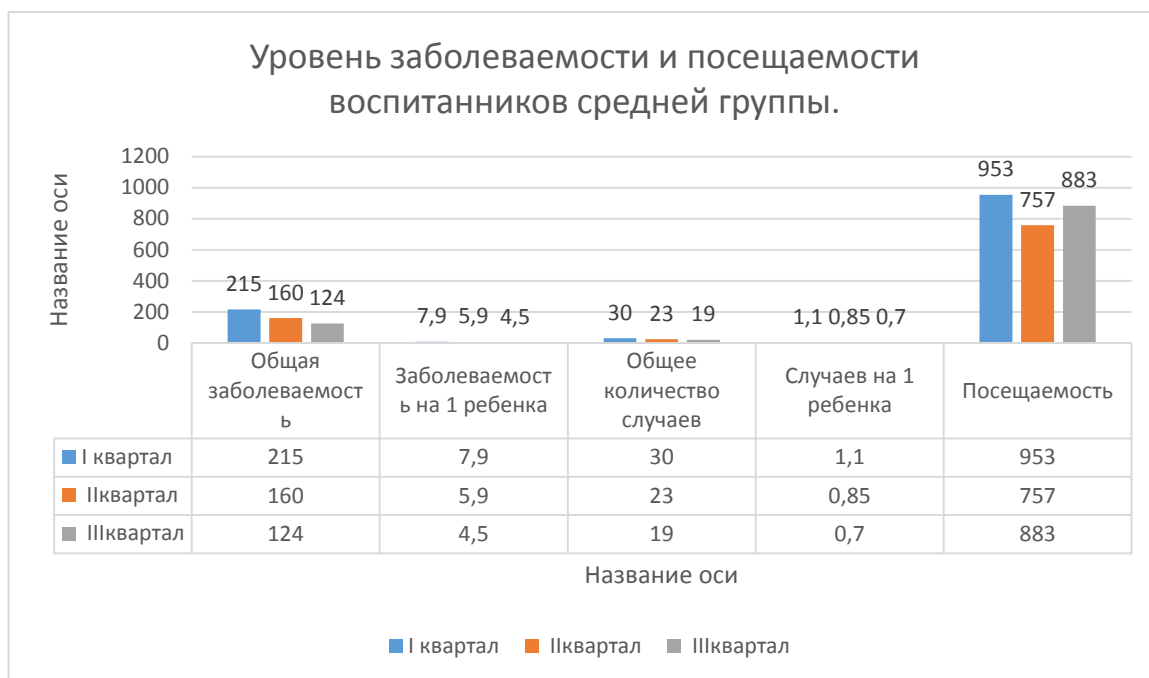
Уровень заболеваемости и посещаемости воспитанников средней группы.

Название оси

1200
1000
800
600
400
200
0

215 160 124
7,9 5,9 4,5
30 23 19
1,1 0,85 0,7
953 757 883

| | Общая заболеваемость | Заболеваемость на 1 ребенка | Общее количество случаев | Случаев на 1 ребенка | Посещаемость |
|---|---|---|---|---|---|
| I квартал | 215 | 7,9 | 30 | 1,1 | 953 |
| IIквартал | 160 | 5,9 | 23 | 0,85 | 757 |
| IIIквартал | 124 | 4,5 | 19 | 0,7 | 883 |

Название оси

I квартал IIквартал IIIквартал